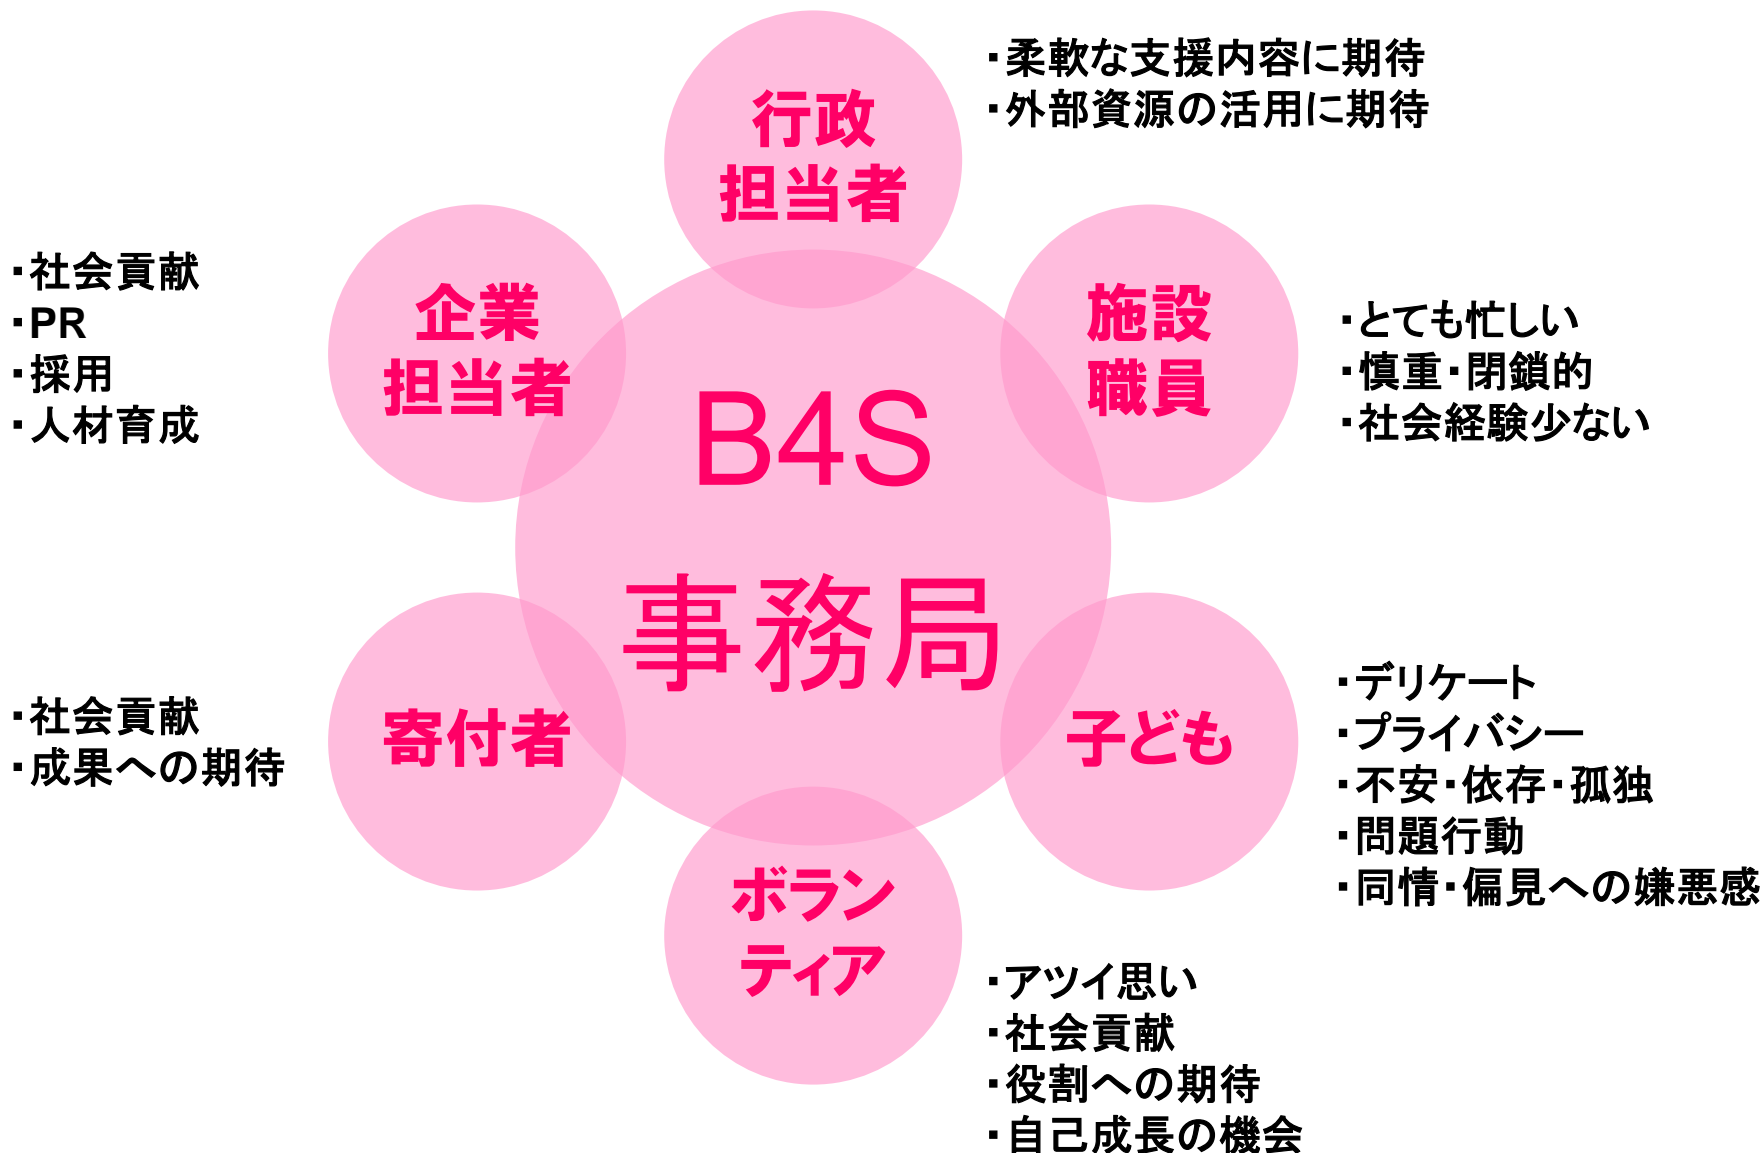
行政
担当者

・柔軟な支援内容に期待
・外部資源の活用に期待

企業
担当者

・社会貢献
・PR
・採用
・人材育成

施設
職員

・とても忙しい
・慎重・閉鎖的
・社会経験少ない

B4S
事務局

寄付者

・社会貢献
・成果への期待

子ども

・デリケート
・プライバシー
・不安・依存・孤独
・問題行動
・同情・偏見への嫌悪感

ボラン
ティア

・アツイ思い
・社会貢献
・役割への期待
・自己成長の機会